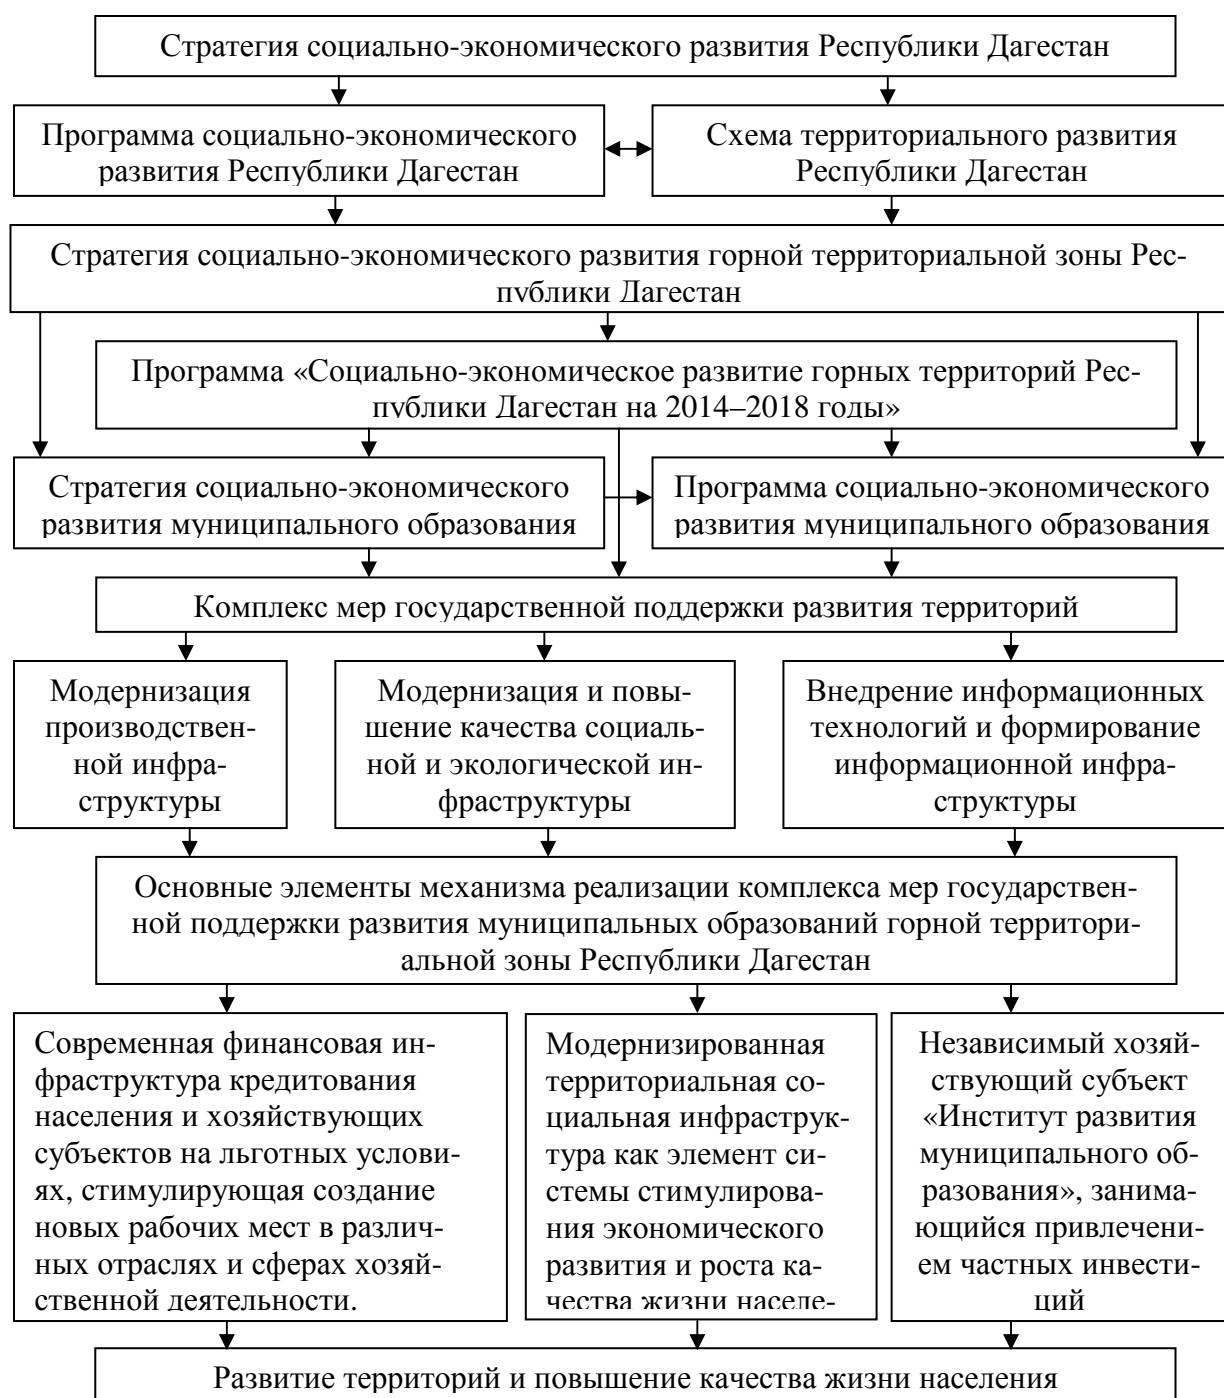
Стратегия социально-экономического развития Республики Дагестан

Программа социально-экономического развития Республики Дагестан

Схема территориального развития Республики Дагестан

Стратегия социально-экономического развития горной территориальной зоны Республики Дагестан

Программа «Социально-экономическое развитие горных территорий Республики Дагестан на 2014–2018 годы»

Стратегия социально-экономического развития муниципального образования

Программа социально-экономического развития муниципального образования

Комплекс мер государственной поддержки развития территорий

Модернизация производственной инфраструктуры

Модернизация и повышение качества социальной и экологической инфраструктуры

Внедрение информационных технологий и формирование информационной инфраструктуры

Основные элементы механизма реализации комплекса мер государственной поддержки развития муниципальных образований горной территориальной зоны Республики Дагестан

Современная финансовая инфраструктура кредитования населения и хозяйствующих субъектов на льготных условиях, стимулирующая создание новых рабочих мест в различных отраслях и сферах хозяйственной деятельности.

Модернизированная территориальная социальная инфраструктура как элемент системы стимулирования экономического развития и роста качества жизни населе-

Независимый хозяйствующий субъект «Институт развития муниципального образования», занимающийся привлечением частных инвестиций

Развитие территорий и повышение качества жизни населения